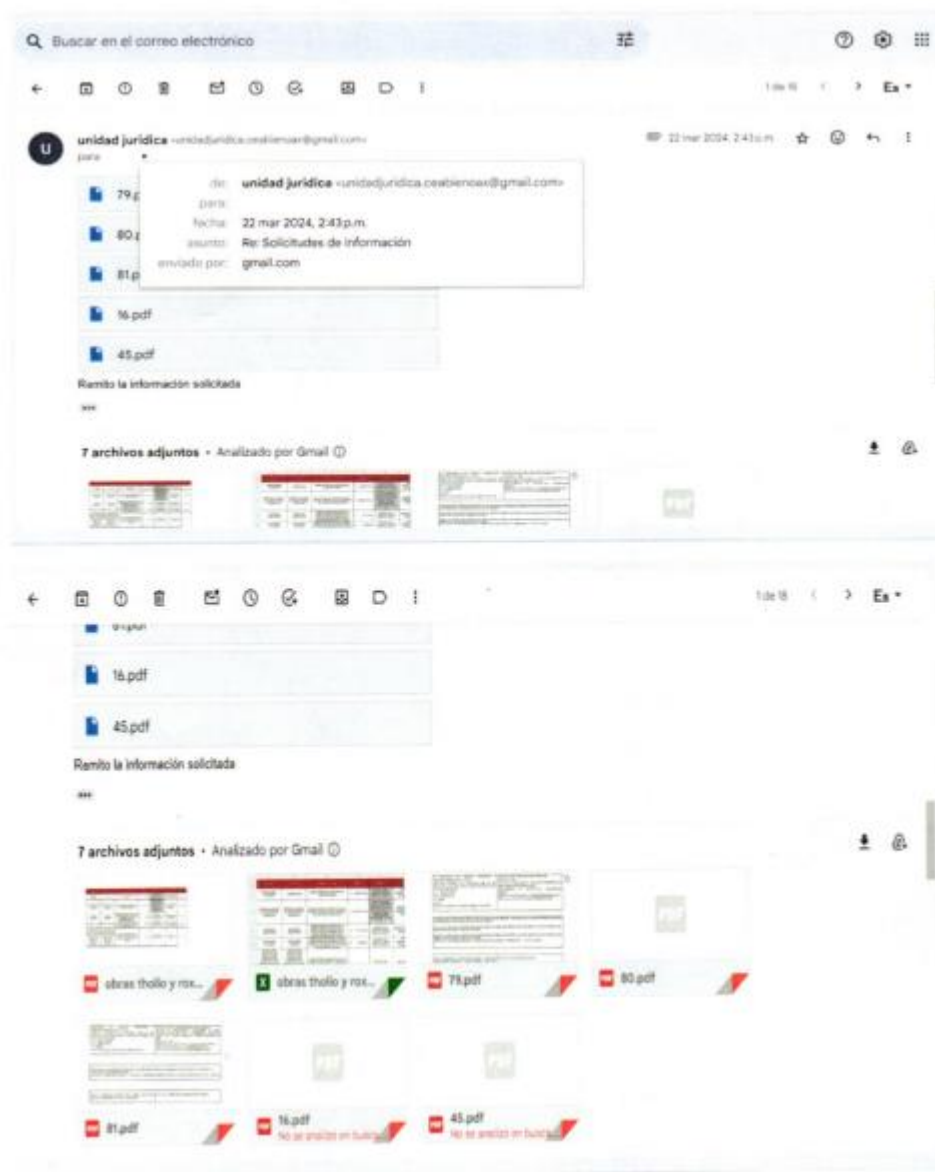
Buscar en el correo electrónico

1 de 18 Es

unidad jurídica <unidadjuridica.ceabienoax@gmail.com>
para

22 mar 2024, 2:43 p.m.

de: unidad jurídica <unidadjuridica.ceabienoax@gmail.com>
para:
fecha: 22 mar 2024, 2:43 p.m.
asunto: Re: Solicitudes de información
enviado por: gmail.com

79.p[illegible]
80.p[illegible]
81.p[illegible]
16.pdf
45.pdf

Remito la información solicitada

7 archivos adjuntos • Analizado por Gmail

1 de 18 Es

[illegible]
16.pdf
45.pdf

Remito la información solicitada

7 archivos adjuntos • Analizado por Gmail

obras thollo y rox...
obras thollo y rox...
79.pdf
80.pdf
81.pdf
16.pdf
No se analizó en busca...
45.pdf
No se analizó en busca...